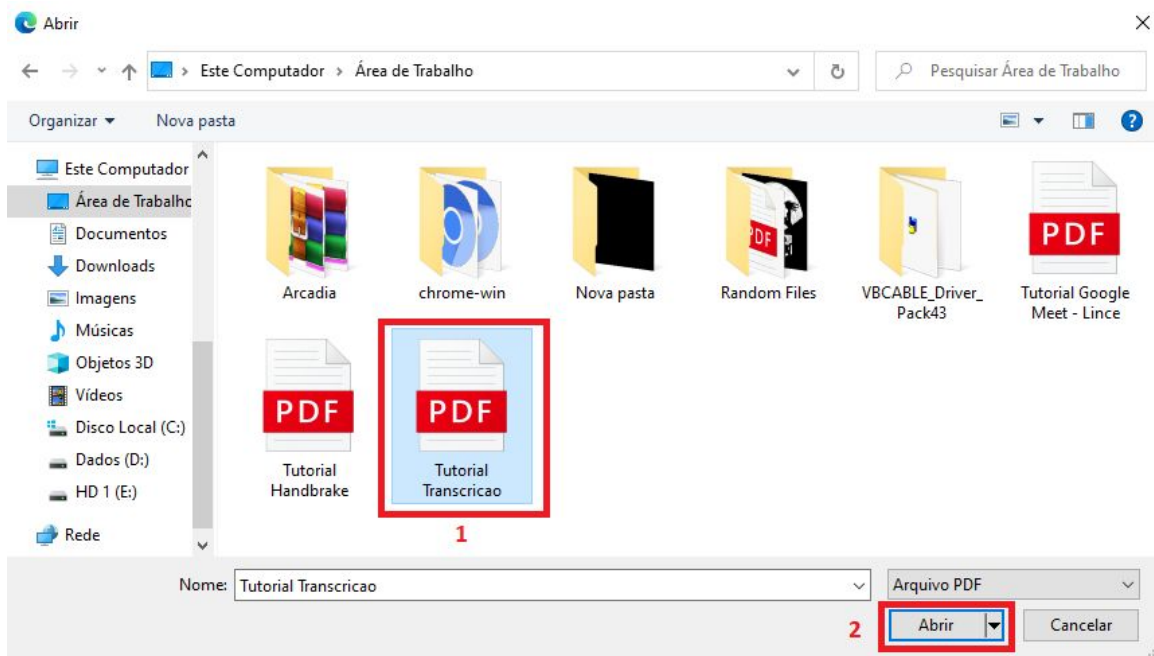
Abrir

Este Computador › Área de Trabalho

Pesquisar Área de Trabalho

Organizar ▾ Nova pasta

Este Computador
Área de Trabalho
Documentos
Downloads
Imagens
Músicas
Objetos 3D
Vídeos
Disco Local (C:)
Dados (D:)
HD 1 (E:)
Rede

Arcadia
chrome-win
Nova pasta
Random Files
VBCABLE_Driver_Pack43
PDF
Tutorial Google Meet - Lince
PDF
Tutorial Handbrake
PDF
Tutorial Transcricao

1

Nome: Tutorial Transcricao

Arquivo PDF

2

Abrir

Cancelar